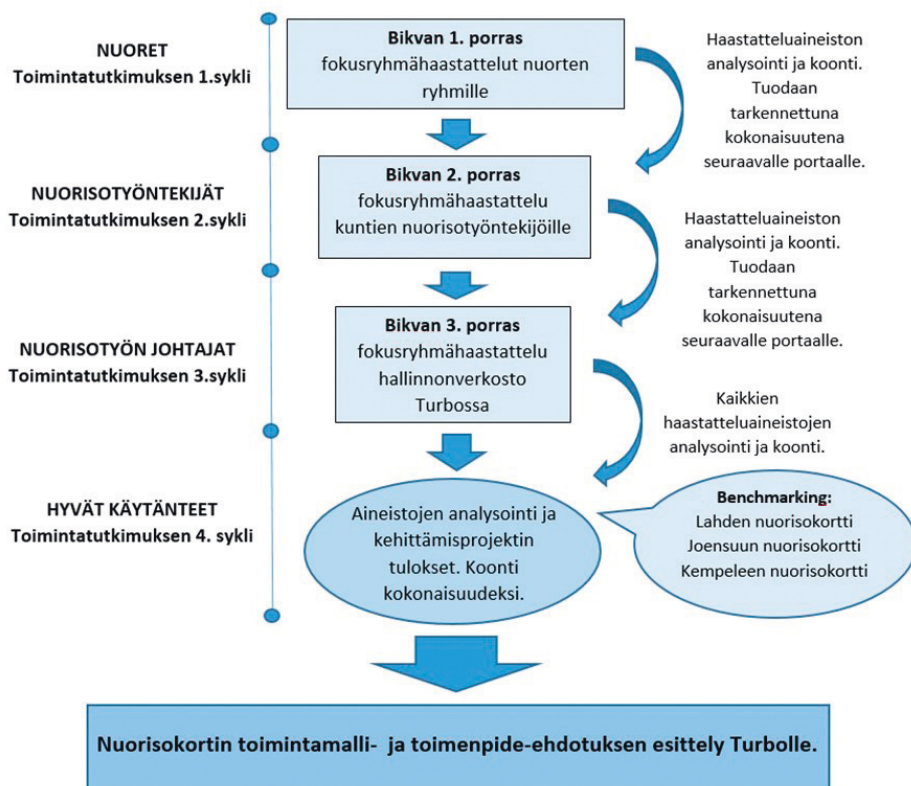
NUORET
Toimintatutkimuksen 1.sykli

Bikvan 1. porras
fokusryhmähaastattelut nuorten ryhmille

Haastatteluaineiston analysointi ja koonti. Tuodaan tarkennettuna kokonaisuutena seuraavalle portaalle.

NUORISOTYÖNTEKIJÄT
Toimintatutkimuksen 2.sykli

Bikvan 2. porras
fokusryhmähaastattelu kuntien nuorisotyöntekijöille

Haastatteluaineiston analysointi ja koonti. Tuodaan tarkennettuna kokonaisuutena seuraavalle portaalle.

NUORISOTYÖN JOHTAJAT
Toimintatutkimuksen 3.sykli

Bikvan 3. porras
fokusryhmähaastattelu hallinnonverkosto Turbossa

Kaikkien haastatteluaineistojen analysointi ja koonti.

HYVÄT KÄYTÄNTEET
Toimintatutkimuksen 4. sykli

Aineistojen analysointi ja kehittämisprojektin tulokset. Koonti kokonaisuudeksi.

Benchmarking:
Lahden nuorisokortti
Joensuun nuorisokortti
Kempeleen nuorisokortti

Nuorisokortin toimintamalli- ja toimenpide-ehdotuksen esittely Turbolle.